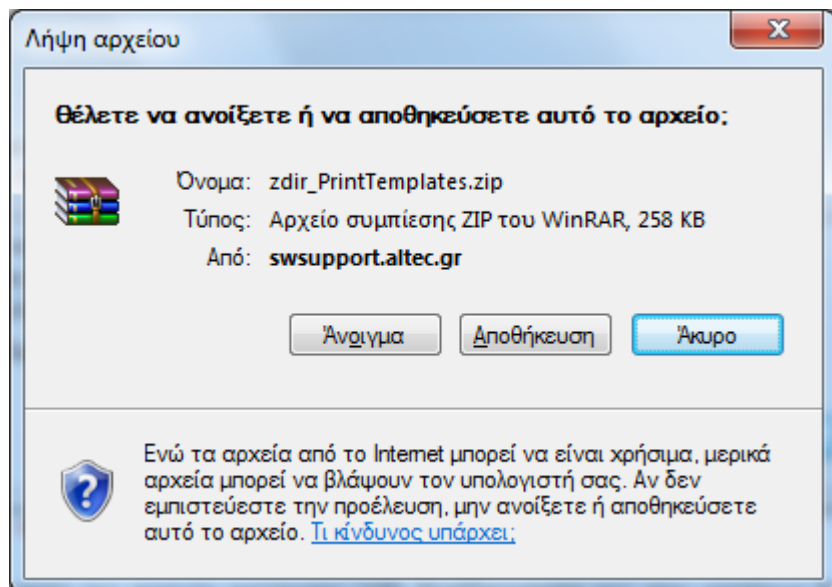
Λήψη αρχείου

Θέλετε να ανοίξετε ή να αποθηκεύσετε αυτό το αρχείο;

Όνομα: zdir_PrintTemplates.zip
Τύπος: Αρχείο συμπίεσης ZIP του WinRAR, 258 KB
Από: swsupport.altec.gr

Άνοιγμα Αποθήκευση Άκυρο

Ενώ τα αρχεία από το Internet μπορεί να είναι χρήσιμα, μερικά αρχεία μπορεί να βλάψουν τον υπολογιστή σας. Αν δεν εμπιστεύεστε την προέλευση, μην ανοίξετε ή αποθηκεύσετε αυτό το αρχείο. Τι κίνδυνος υπάρχει;